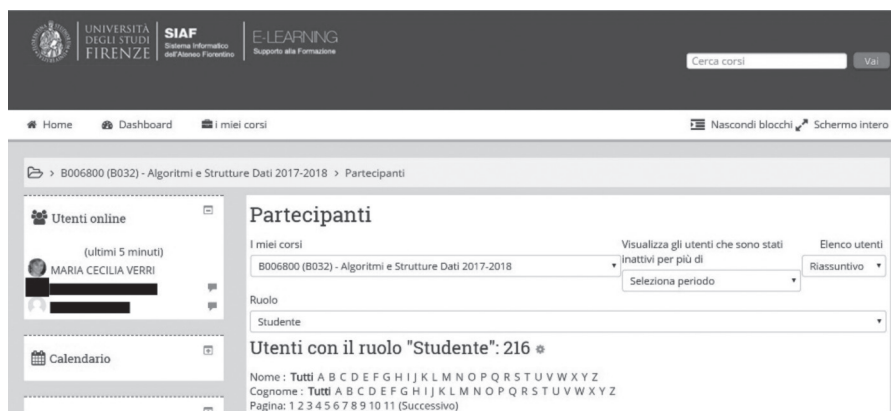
UNIVERSITÀ DEGLI STUDI FIRENZE | SIAF Sistema Informatico dell'Ateneo Fiorentino | E-LEARNING Supporto alla Formazione

Cerca corsi | Vai

Home | Dashboard | I miei corsi | Nascondi blocchi | Schermo intero

> B006800 (B032) - Algoritmi e Strutture Dati 2017-2018 > Partecipanti

Utenti online

(ultimi 5 minuti)

MARIA CECILIA VERRI

Calendario

Partecipanti

I miei corsi

B006800 (B032) - Algoritmi e Strutture Dati 2017-2018

Visualizza gli utenti che sono stati inattivi per più di

Seleziona periodo

Elenco utenti

Riassuntivo

Ruolo

Studente

Utenti con il ruolo "Studente": 216

Nome : Tutti A B C D E F G H I J K L M N O P Q R S T U V W X Y Z
Cognome : Tutti A B C D E F G H I J K L M N O P Q R S T U V W X Y Z
Pagina: 1 2 3 4 5 6 7 8 9 10 11 (Successivo)